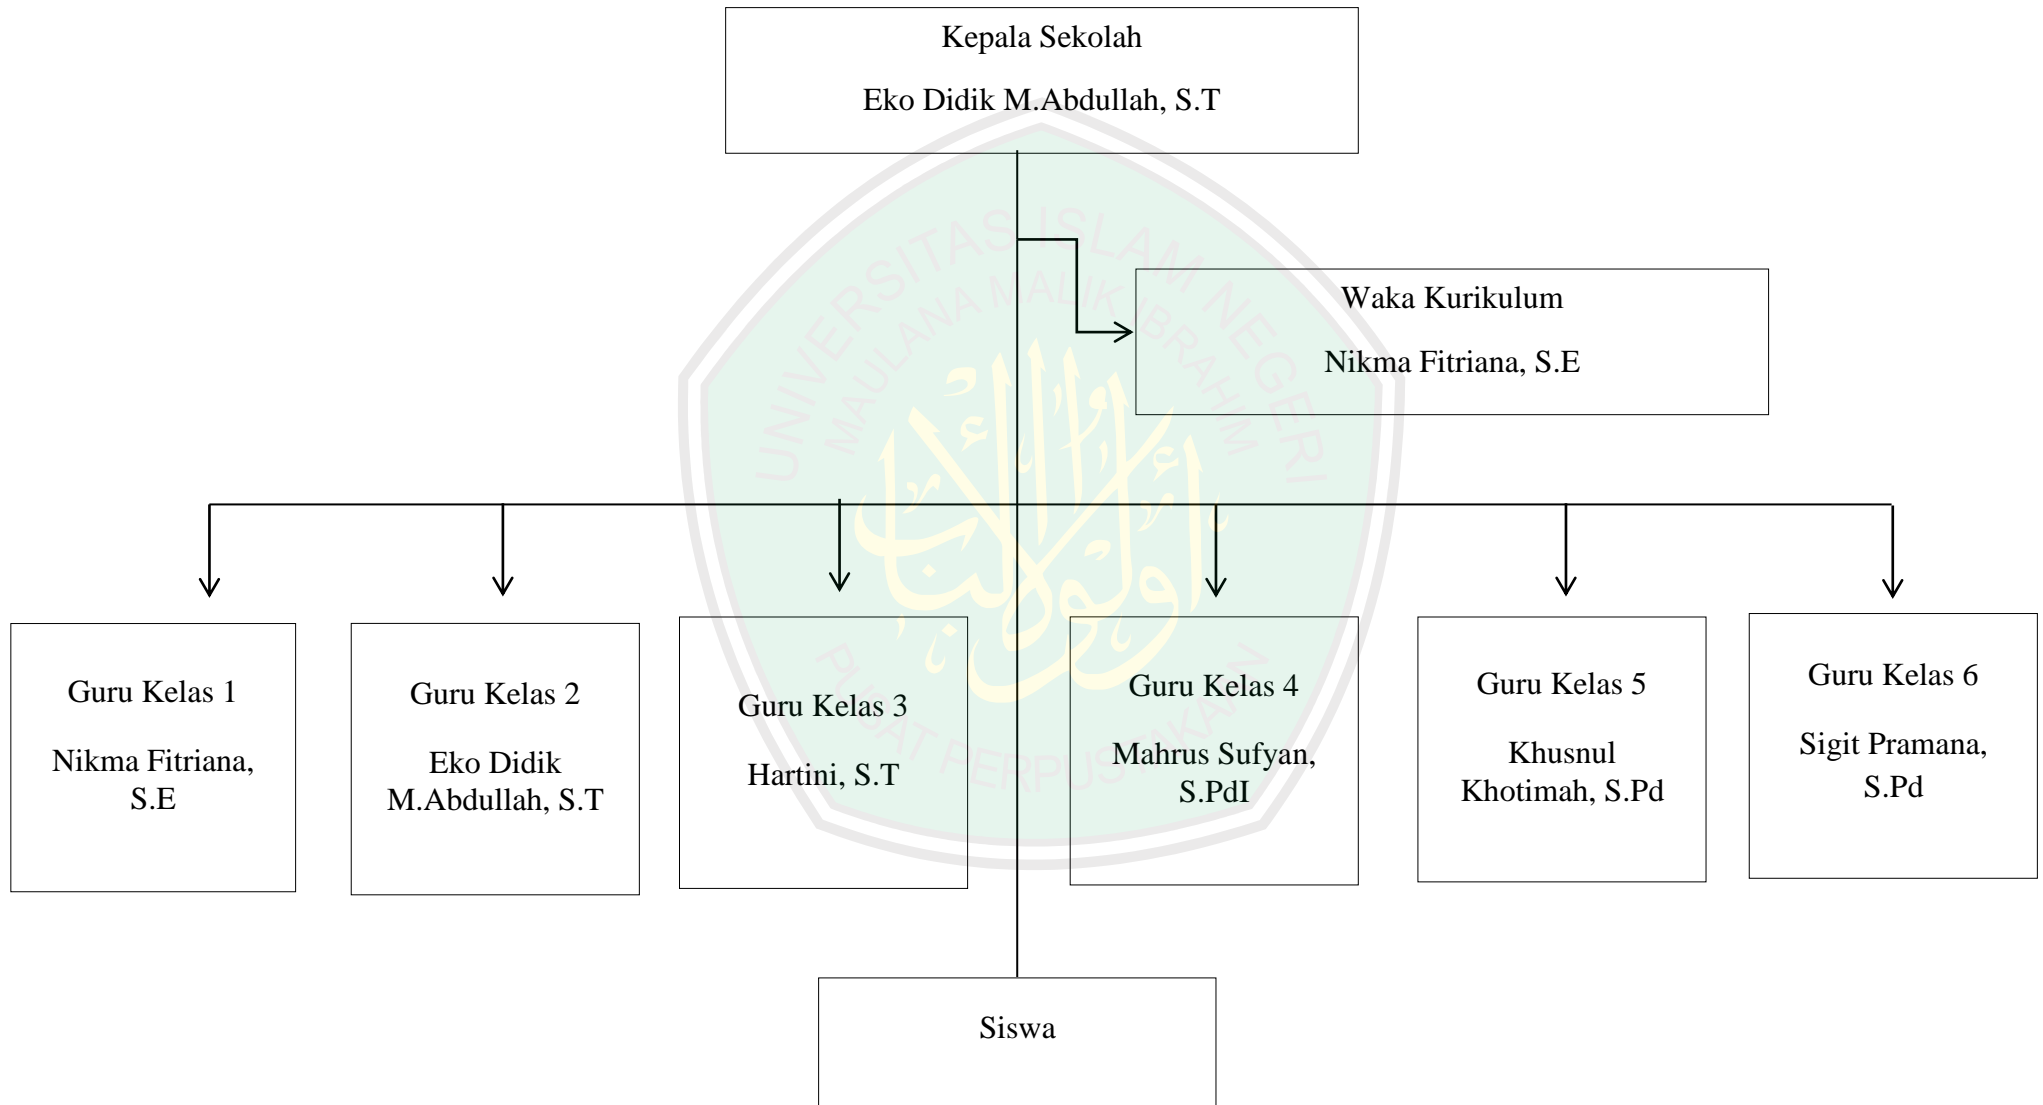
Kepala Sekolah

Eko Didik M.Abdullah, S.T

Waka Kurikulum

Nikma Fitriana, S.E

Guru Kelas 1

Nikma Fitriana, S.E

Guru Kelas 2

Eko Didik M.Abdullah, S.T

Guru Kelas 3

Hartini, S.T

Guru Kelas 4

Mahrus Sufyan, S.PdI

Guru Kelas 5

Khusnul Khotimah, S.Pd

Guru Kelas 6

Sigit Pramana, S.Pd

Siswa

UNIVERSITAS ISLAM NEGERI MAULANA MALIK IBRAHIM

PUSAT PERPUSTAKAAN